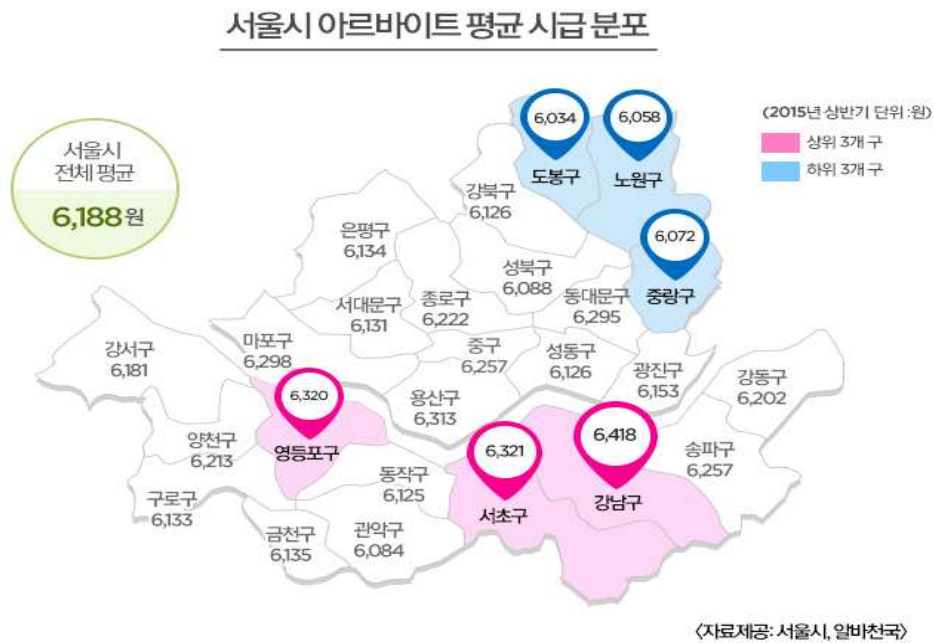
서울시 아르바이트 평균 시급 분포

서울시 전체 평균
6,188원

(2015년 상반기 단위 :원)
상위 3개 구
하위 3개 구

6,034
도봉구
6,058
노원구
강북구
6,126
6,072
중랑구
은평구
6,134
성북구
6,088
종로구
6,222
동대문구
6,295
서대문구
6,131
마포구
6,298
강서구
6,181
중구
6,257
성동구
6,126
광진구
6,153
강동구
6,202
6,320
영등포구
용산구
6,313
6,321
서초구
6,418
강남구
송파구
6,257
양천구
6,213
동작구
6,125
구로구
6,133
금천구
6,135
관악구
6,084

〈자료제공: 서울시, 알바천국〉